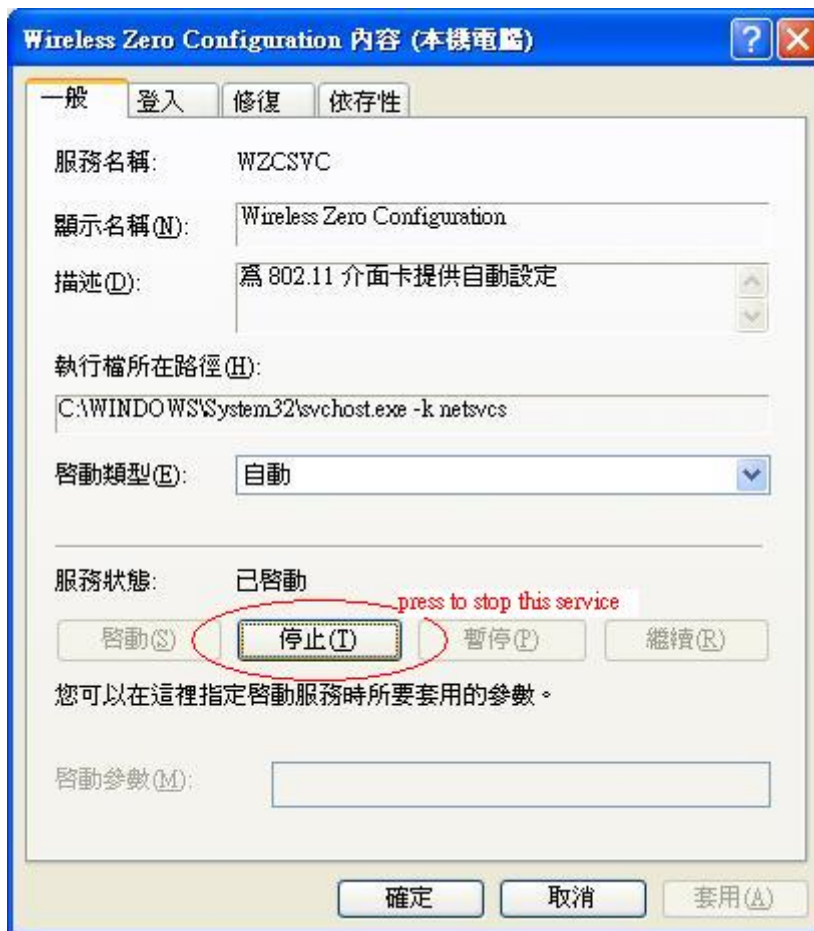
Wireless Zero Configuration 內容 (本機電腦)

一般 登入 修復 依存性

服務名稱: WZCSVC

顯示名稱(N): Wireless Zero Configuration

描述(D): 為 802.11 介面卡提供自動設定

執行檔所在路徑(H):

C:\WINDOWS\System32\svchost.exe -k netsvcs

啟動類型(E): 自動

服務狀態: 已啟動

press to stop this service

啟動(S) 停止(T) 暫停(P) 繼續(R)

您可以在這裡指定啟動服務時所要套用的參數。

啟動參數(M):

確定 取消 套用(A)